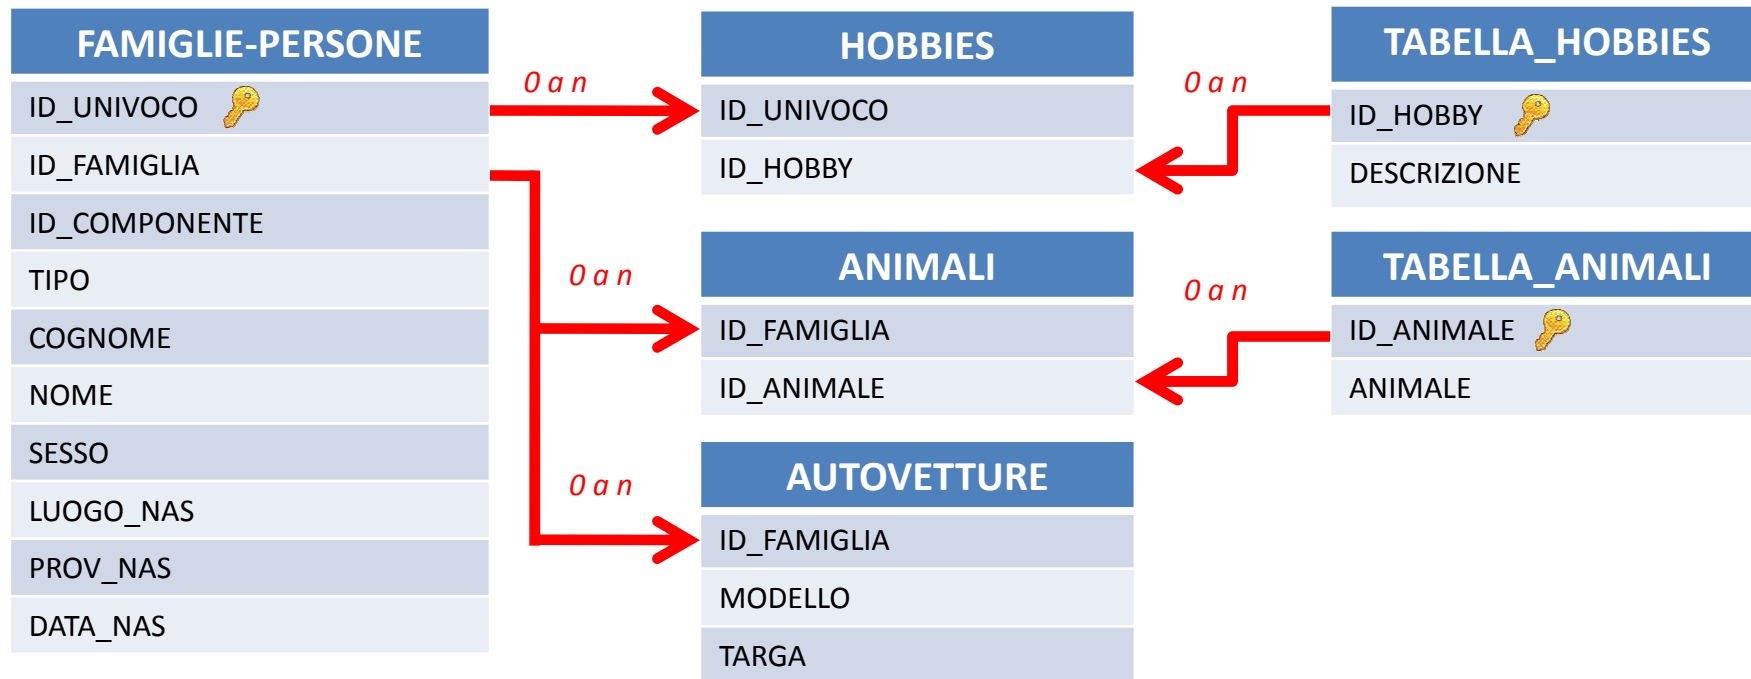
| FAMIGLIE-PERSONE |
|---|
| ID_UNIVOCO |
| ID_FAMIGLIA |
| ID_COMPONENTE |
| TIPO |
| COGNOME |
| NOME |
| SESSO |
| LUOGO_NAS |
| PROV_NAS |
| DATA_NAS |

0 a n

0 a n

0 a n

| HOBBIES |
|---|
| ID_UNIVOCO |
| ID_HOBBY |

| ANIMALI |
|---|
| ID_FAMIGLIA |
| ID_ANIMALE |

| AUTOVETTURE |
|---|
| ID_FAMIGLIA |
| MODELLO |
| TARGA |

0 a n

0 a n

| TABELLA_HOBBIES |
|---|
| ID_HOBBY |
| DESCRIZIONE |

| TABELLA_ANIMALI |
|---|
| ID_ANIMALE |
| ANIMALE |